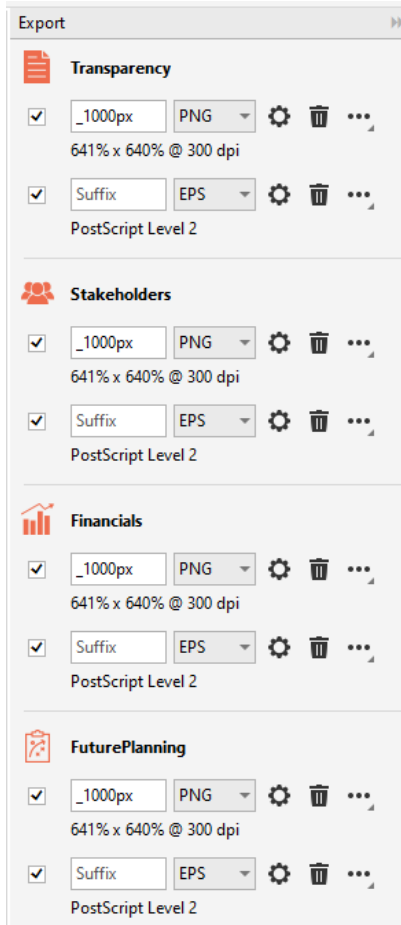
Export

Transparency

_1000px PNG
641% x 640% @ 300 dpi

Suffix EPS
PostScript Level 2

Stakeholders

_1000px PNG
641% x 640% @ 300 dpi

Suffix EPS
PostScript Level 2

Financials

_1000px PNG
641% x 640% @ 300 dpi

Suffix EPS
PostScript Level 2

FuturePlanning

_1000px PNG
641% x 640% @ 300 dpi

Suffix EPS
PostScript Level 2